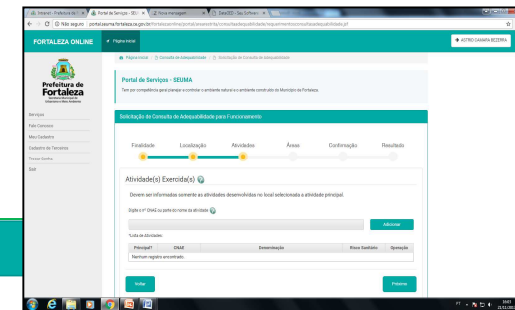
Portal de Serviços - SEU
Nova mensagem
DataSEC - Seu Software

Não seguro | portalseuma.fortaleza.ce.gov.br/fortalezaonline/portal/seuma/...

FORTALEZA ONLINE
Página Inicial
ASTRO CAMARA BEZERRA

Prefeitura de Fortaleza

Serviços
Fale Conosco
Meu Cadastro
Cadastro de Terceiros
Trocar Senha
Sair

Página Inicial / Consulta de Adequabilidade / Solicitação de Consulta de Adequabilidade

Portal de Serviços - SEUMA
Tem por competência geral planejar e controlar o ambiente natural e o ambiente construído do Município de Fortaleza.

Solicitação de Consulta de Adequabilidade para Funcionamento

Finalidade
Localização
Atividades
Áreas
Confirmação
Resultado

Atividade(s) Exercida(s)

Devem ser informados somente as atividades desenvolvidas no local selecionado a atividade principal.

Digite o nº CNAE ou parte do nome da atividade

Adicionar

*Lista de Atividades:

| Principal? | CNAE | Denominação | Risco Sanitário | Operação |
|---|---|---|---|---|
| Nenhum registro encontrado. | | | | |

Voltar
Próximo